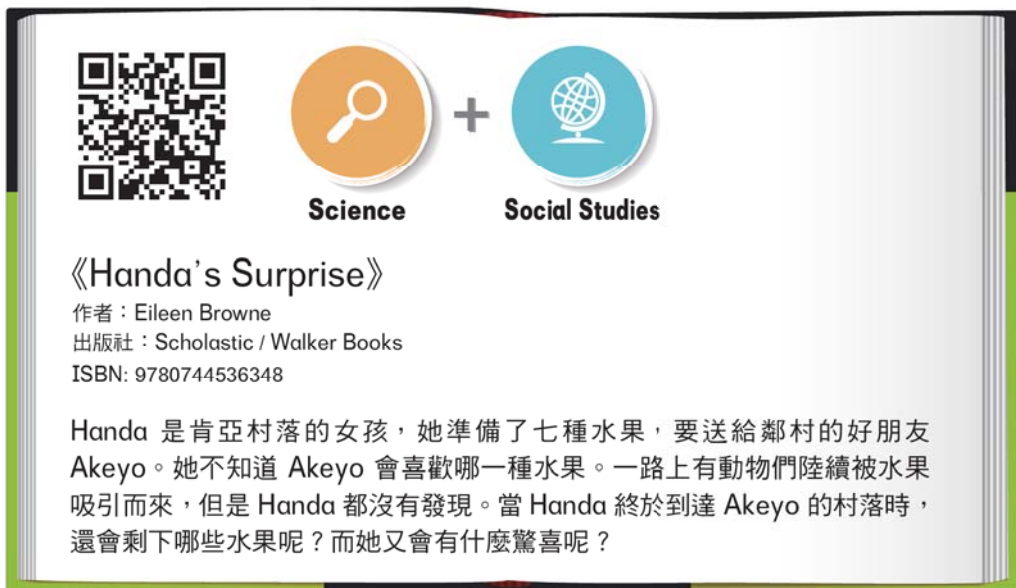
+

Science

Social Studies

《Handa's Surprise》
作者：Eileen Browne
出版社：Scholastic / Walker Books
ISBN: 9780744536348

Handa 是肯亞村落的女孩，她準備了七種水果，要送給鄰村的好朋友 Akeyo。她不知道 Akeyo 會喜歡哪一種水果。一路上有動物們陸續被水果吸引而來，但是 Handa 都沒有發現。當 Handa 終於到達 Akeyo 的村落時，還會剩下哪些水果呢？而她又會有什麼驚喜呢？